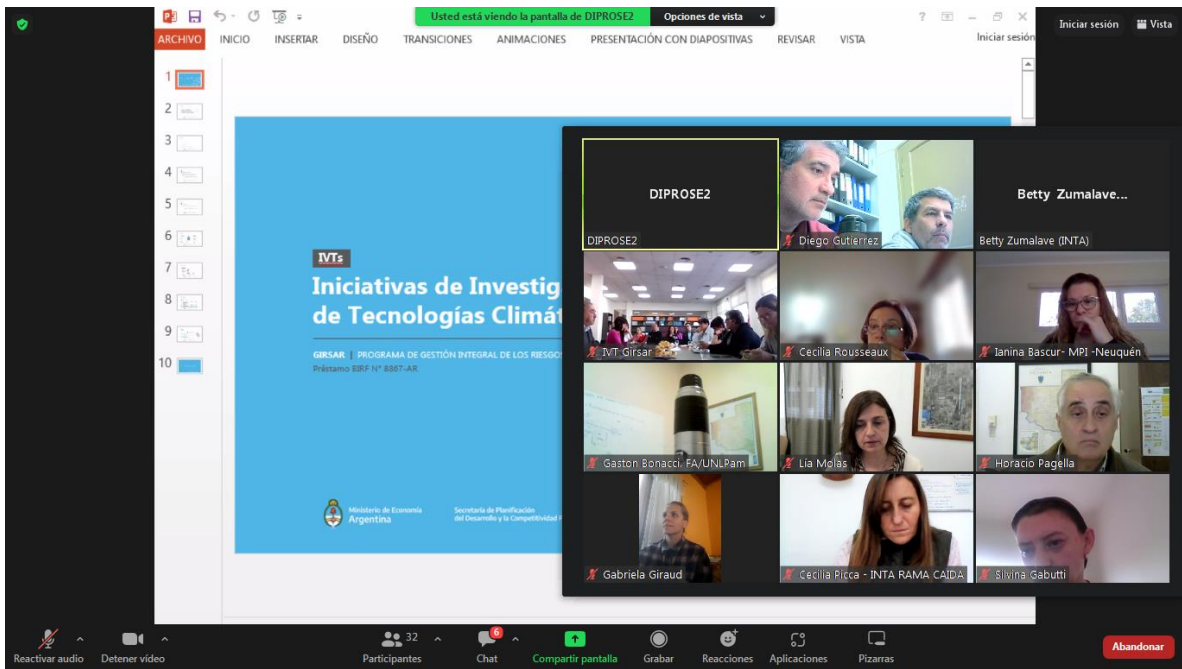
Usted está viendo la pantalla de DIPROSE2 Opciones de vista

Iniciar sesión Vista

ARCHIVO INICIO INSERTAR DISEÑO TRANSICIONES ANIMACIONES PRESENTACIÓN CON DIAPOSITIVAS REVISAR VISTA Iniciar sesión

1 2 3 4 5 6 7 8 9 10

IVTs

Iniciativas de Investig
de Tecnologías Climát

GIRSAR | PROGRAMA DE GESTIÓN INTEGRAL DE LOS RIESGOS
Préstamo BIRF N° 8867-AR

Ministerio de Economía Argentina

Secretaría de Planificación del Desarrollo y la Competitividad

DIPROSE2
DIPROSE2
Diego Gutierrez
Betty Zumalave...
Betty Zumalave (INTA)
IVT Girsar
Cecilia Rousseaux
Ianina Bascur- MPI -Neuquén
Gaston Bonacci. FA/UNLPam
Lia Molas
Horacio Pagella
Gabriela Giraud
Cecilia Picca - INTA RAMA CAIDA
Silvina Gabutti

Reactivar audio Detener vídeo 32 Participantes 6 Chat Compartir pantalla Grabar Reacciones Aplicaciones Pizarras Abandonar